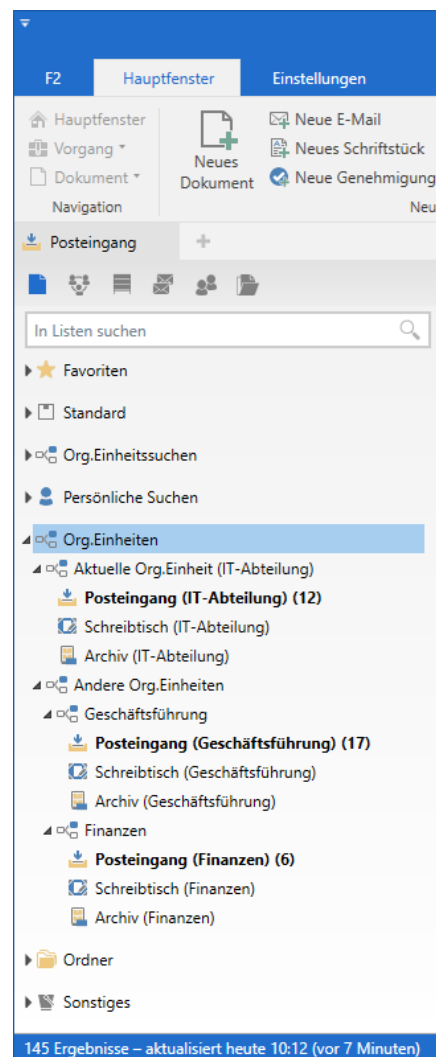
F2 Hauptfenster Einstellungen

Hauptfenster
Vorgang
Dokument
Navigation

Neues Dokument

Neue E-Mail
Neues Schriftstück
Neue Genehmigung
Neu

Posteingang +

In Listen suchen

Favoriten
Standard
Org.Einheitssuchen
Persönliche Suchen
Org.Einheiten
Aktuelle Org.Einheit (IT-Abteilung)
Posteingang (IT-Abteilung) (12)
Schreibtisch (IT-Abteilung)
Archiv (IT-Abteilung)
Andere Org.Einheiten
Geschäftsführung
Posteingang (Geschäftsführung) (17)
Schreibtisch (Geschäftsführung)
Archiv (Geschäftsführung)
Finanzen
Posteingang (Finanzen) (6)
Schreibtisch (Finanzen)
Archiv (Finanzen)
Ordner
Sonstiges

145 Ergebnisse – aktualisiert heute 10:12 (vor 7 Minuten)